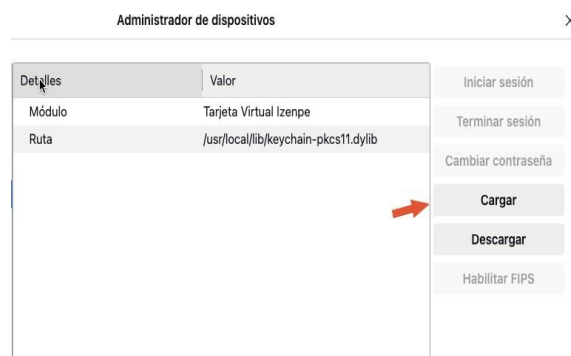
Administrador de dispositivos

| Detalles | Valor |
|---|---|
| Módulo | Tarjeta Virtual Izenpe |
| Ruta | /usr/local/lib/keychain-pkcs11.dylib |

Iniciar sesión
Terminar sesión
Cambiar contraseña
Cargar
Descargar
Habilitar FIPS